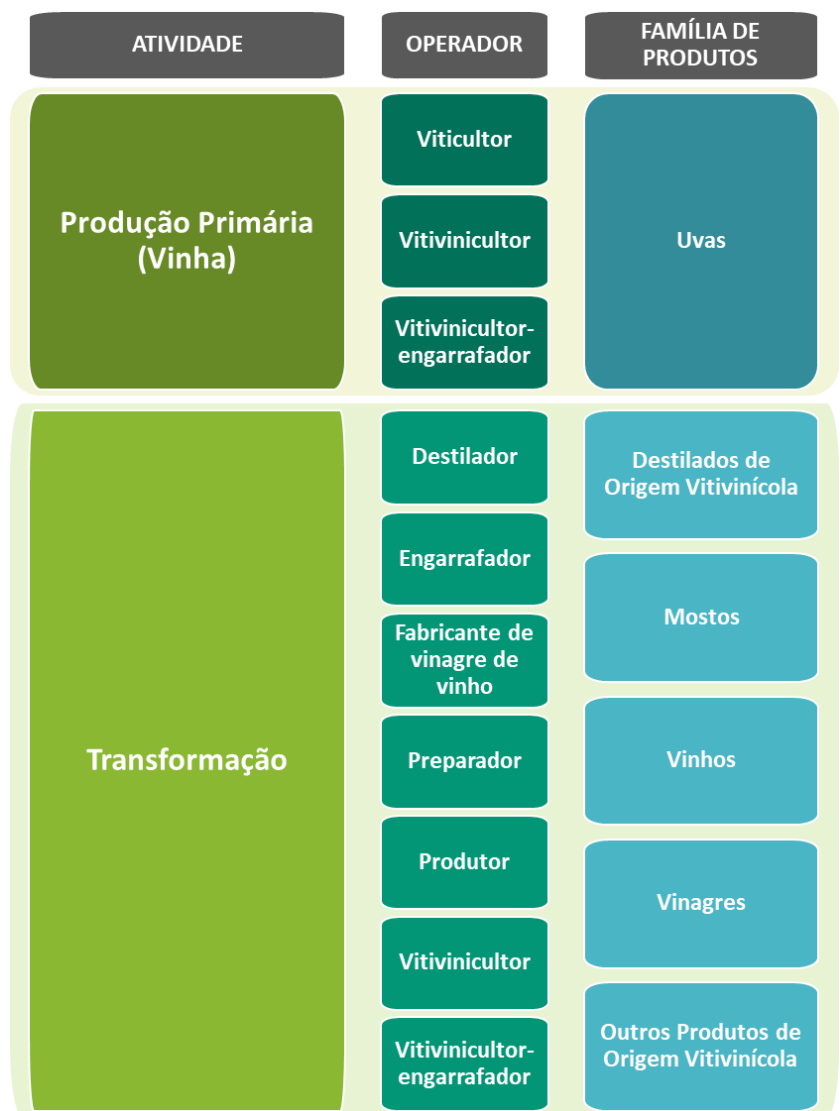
| ATIVIDADE | OPERADOR | FAMÍLIA DE PRODUTOS |
|---|---|---|
| Produção Primária (Vinha) | Viticultor<br>Vitivinicultor<br>Vitivinicultor-engarrafador | Uvas |
| Transformação | Destilador<br>Engarrafador<br>Fabricante de vinagre de vinho<br>Preparador<br>Produtor<br>Vitivinicultor<br>Vitivinicultor-engarrafador | Destilados de Origem Vitivinícola<br>Mostos<br>Vinhos<br>Vinagres<br>Outros Produtos de Origem Vitivinícola |